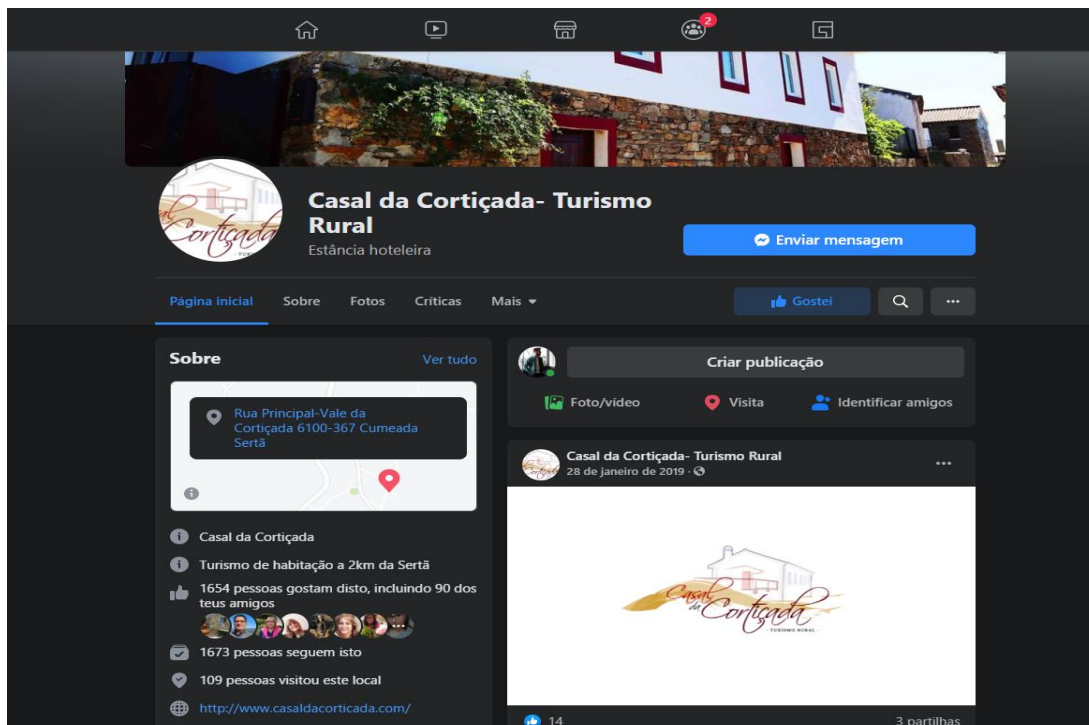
2

Casal da Cortiçada- Turismo Rural
Estância hoteleira

Enviar mensagem

Página inicial Sobre Fotos Críticas Mais

Gostei

...

Sobre
Ver tudo

Rua Principal-Vale da Cortiçada 6100-367 Cumeada Sertã

Casal da Cortiçada

Turismo de habitação a 2km da Sertã

1654 pessoas gostam disto, incluindo 90 dos teus amigos

1673 pessoas seguem isto

109 pessoas visitou este local

http://www.casaldacorticada.com/

Criar publicação

Foto/vídeo
Visita
Identificar amigos

Casal da Cortiçada- Turismo Rural
28 de janeiro de 2019 ·

...

Casal da Cortiçada
TURISMO RURAL

14

3 partilhas